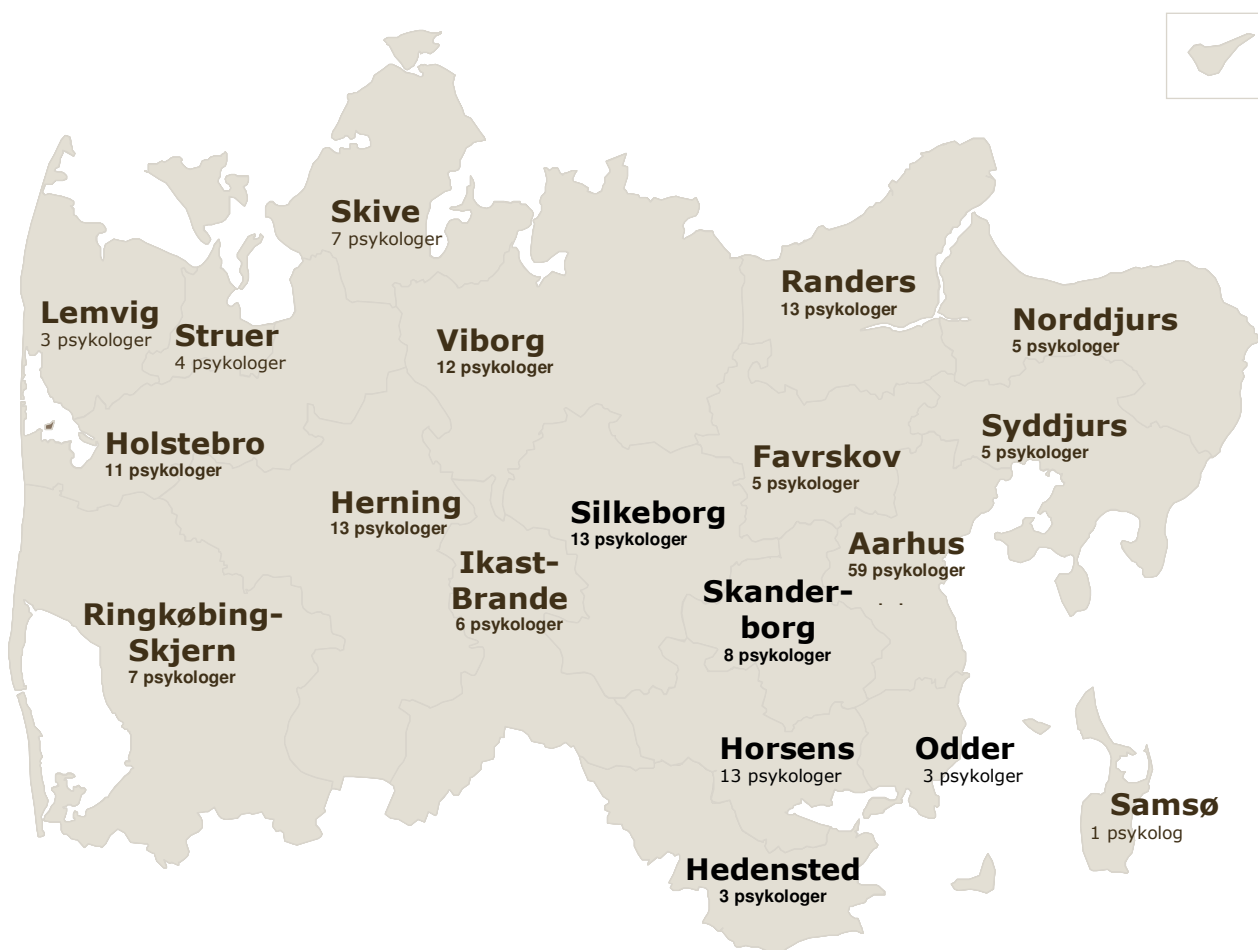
Skive
7 psykologer

Randers
13 psykologer

Lemvig
3 psykologer

Struer
4 psykologer

Viborg
12 psykologer

Norddjurs
5 psykologer

Holstebro
11 psykologer

Syddjurs
5 psykologer

Favrskov
5 psykologer

Herning
13 psykologer

Silkeborg
13 psykologer

Aarhus
59 psykologer

Ikast-Brande
6 psykologer

Skanderborg
8 psykologer

Ringkøbing-Skjern
7 psykologer

Horsens
13 psykologer

Odder
3 psykolger

Samsø
1 psykolog

Hedensted
3 psykologer